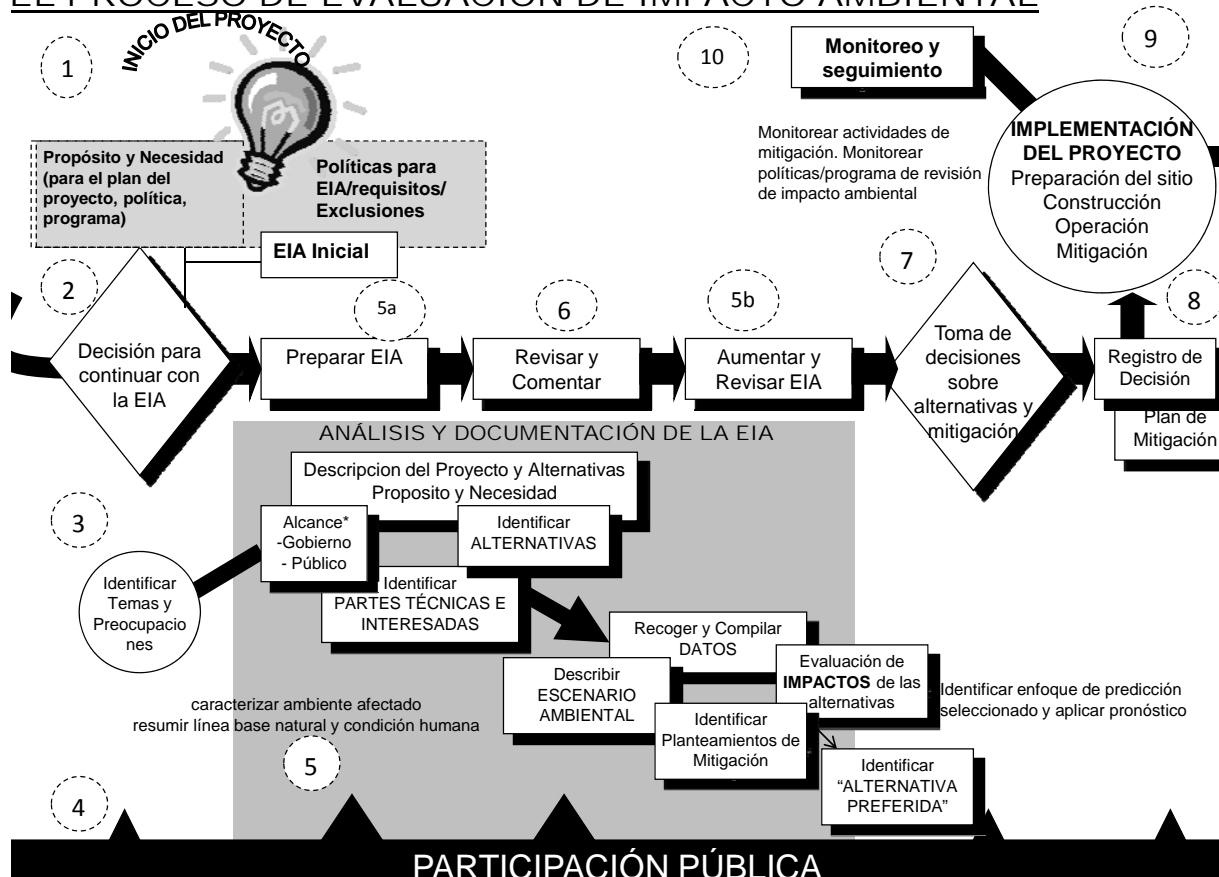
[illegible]

INICIO DEL PROYECTO

1

Propósito y Necesidad (para el plan del proyecto, política, programa)

Políticas para EIA/requisitos/ Exclusiones

EIA Inicial

10

Monitoreo y seguimiento

9

Monitorear actividades de mitigación. Monitorear políticas/programa de revisión de impacto ambiental

IMPLEMENTACIÓN DEL PROYECTO
Preparación del sitio
Construcción
Operación
Mitigación

2

Decisión para continuar con la EIA

5a

Preparar EIA

6

Revisar y Comentar

5b

Aumentar y Revisar EIA

7

Toma de decisiones sobre alternativas y mitigación

8

Registro de Decisión

Plan de Mitigación

ANÁLISIS Y DOCUMENTACIÓN DE LA EIA

Descripcion del Proyecto y Alternativas
Proposito y Necesidad

3

Alcance*
-Gobierno
- Público

Identificar ALTERNATIVAS

Identificar Temas y Preocupaciones

Identificar PARTES TÉCNICAS E INTERESADAS

Recoger y Compilar DATOS

Describir ESCENARIO AMBIENTAL

Evaluación de IMPACTOS de las alternativas

Identificar enfoque de predicción seleccionado y aplicar pronóstico

caracterizar ambiente afectado
resumir línea base natural y condición humana

Identificar Planteamientos de Mitigación

5

Identificar "ALTERNATIVA PREFERIDA"

4

PARTICIPACIÓN PÚBLICA